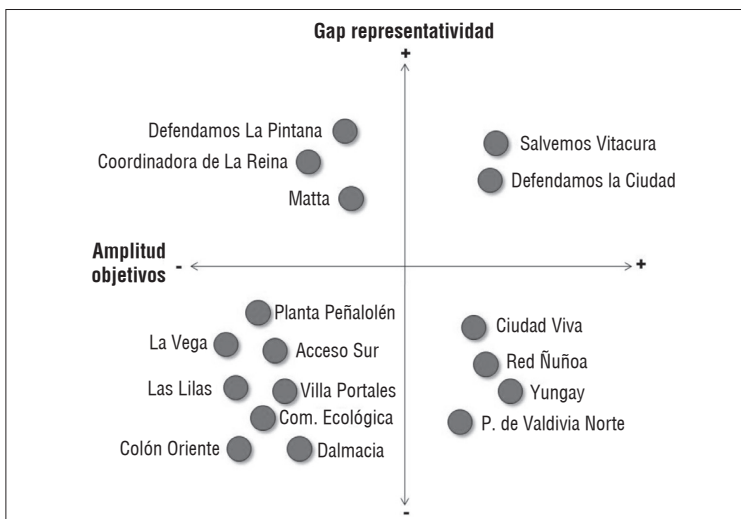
Gap representatividad

+

Defendamos La Pintana
Coordinadora de La Reina
Matta

Salvemos Vitacura
Defendamos la Ciudad

Amplitud objetivos -

+

Planta Peñalolén
La Vega
Acceso Sur
Las Lilas
Villa Portales
Com. Ecológica
Colón Oriente
Dalmacia

Ciudad Viva
Red Ñuñoa
Yungay
P. de Valdivia Norte

-